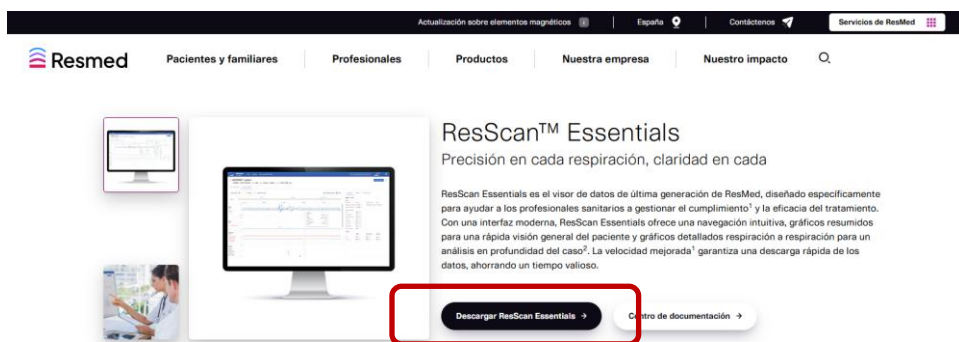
Actualización sobre elementos magnéticos | España | Contáctenos | Servicios de ResMed

Resmed

Pacientes y familiares | Profesionales | Productos | Nuestra empresa | Nuestro impacto

ResScan™ Essentials

Precisión en cada respiración, claridad en cada

ResScan Essentials es el visor de datos de última generación de ResMed, diseñado específicamente para ayudar a los profesionales sanitarios a gestionar el cumplimiento$^1$ y la eficacia del tratamiento. Con una interfaz moderna, ResScan Essentials ofrece una navegación intuitiva, gráficos resumidos para una rápida visión general del paciente y gráficos detallados respiración a respiración para un análisis en profundidad del caso$^2$. La velocidad mejorada$^1$ garantiza una descarga rápida de los datos, ahorrando un tiempo valioso.

Descargar ResScan Essentials →

Centro de documentación →